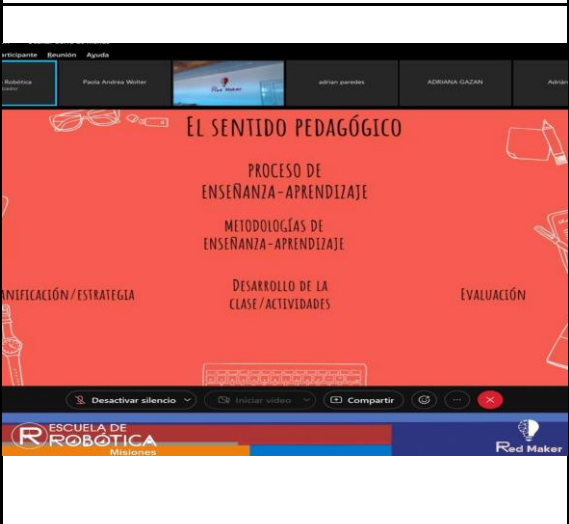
articipante Reunión Ayuda

Robótica
ador

Paola Andrea Wolter

Red Maker

adrian paredes

ADRIANA GAZAN

Adrián

EL SENTIDO PEDAGÓGICO

PROCESO DE ENSEÑANZA-APRENDIZAJE

METODOLOGÍAS DE ENSEÑANZA-APRENDIZAJE

ANIFICACIÓN/ESTRATEGIA

DESARROLLO DE LA CLASE/ACTIVIDADES

EVALUACIÓN

Desactivar silencio

Iniciar video

Compartir

ESCUELA DE ROBÓTICA Misiones

Red Maker